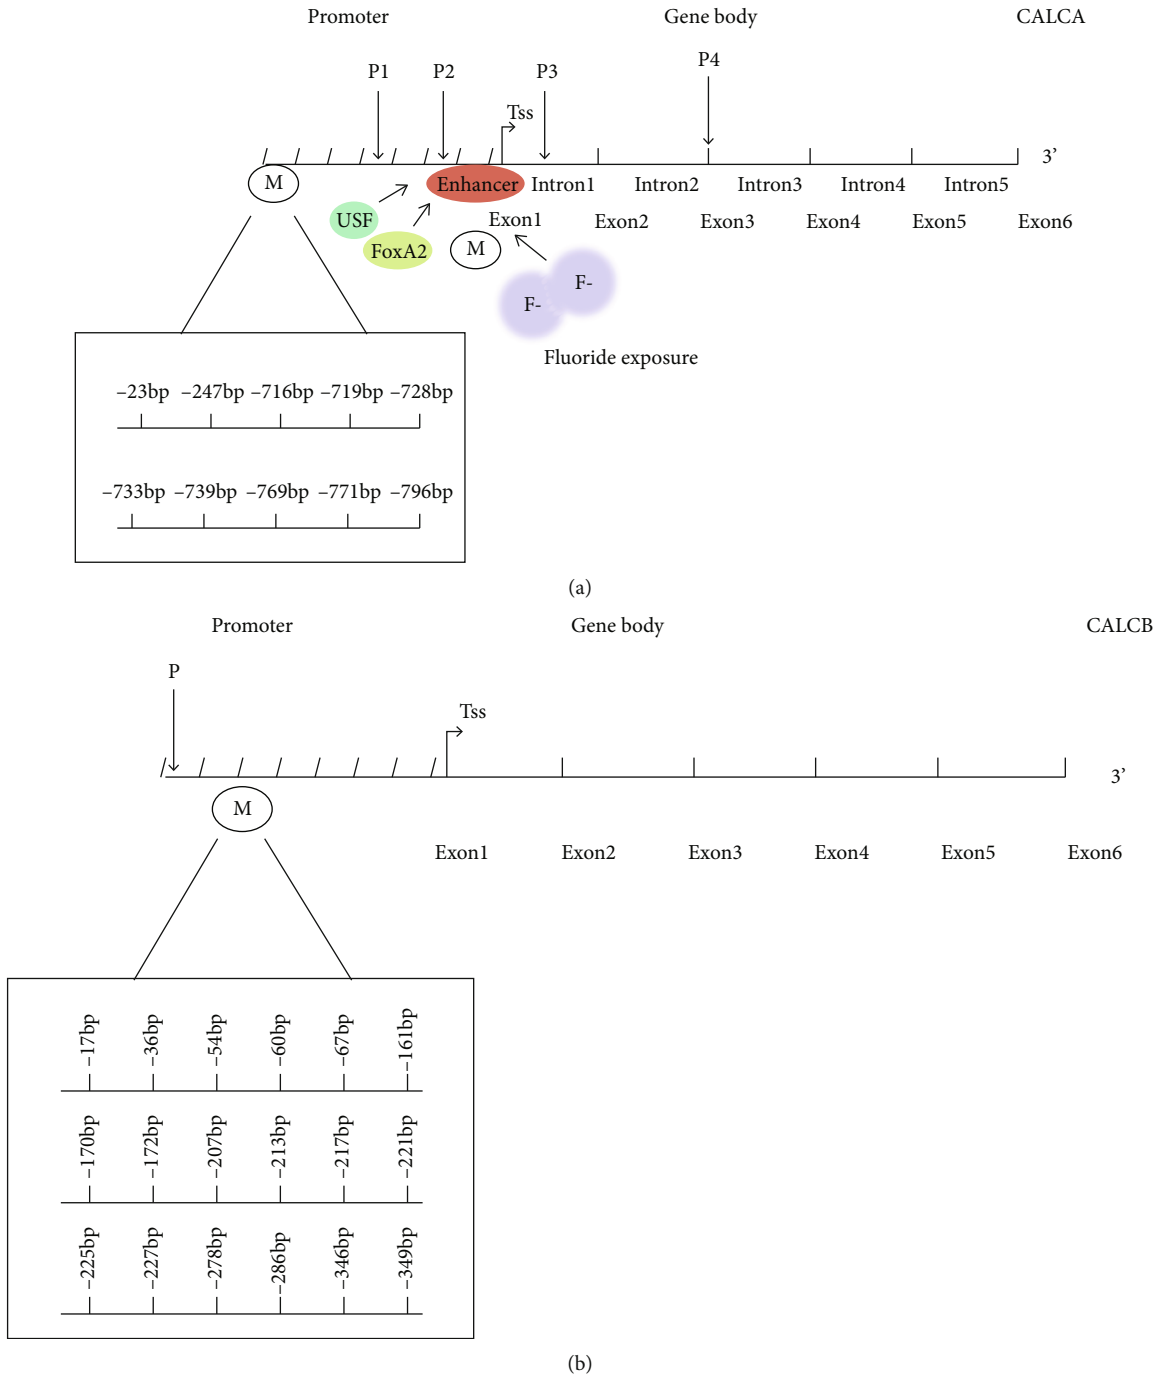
Promoter Gene body CALCA

P1 P2 P3 P4

Tss

3’

M

Enhancer Intron1 Intron2 Intron3 Intron4 Intron5

USF

Exon1 Exon2 Exon3 Exon4 Exon5 Exon6

FoxA2

M

F-

F-

Fluoride exposure

−23bp −247bp −716bp −719bp −728bp

−733bp −739bp −769bp −771bp −796bp

(a)

Promoter Gene body CALCB

P

Tss

3’

M

Exon1 Exon2 Exon3 Exon4 Exon5 Exon6

−17bp −36bp −54bp −60bp −67bp −161bp

−170bp −172bp −207bp −213bp −217bp −221bp

−225bp −227bp −278bp −286bp −346bp −349bp

(b)